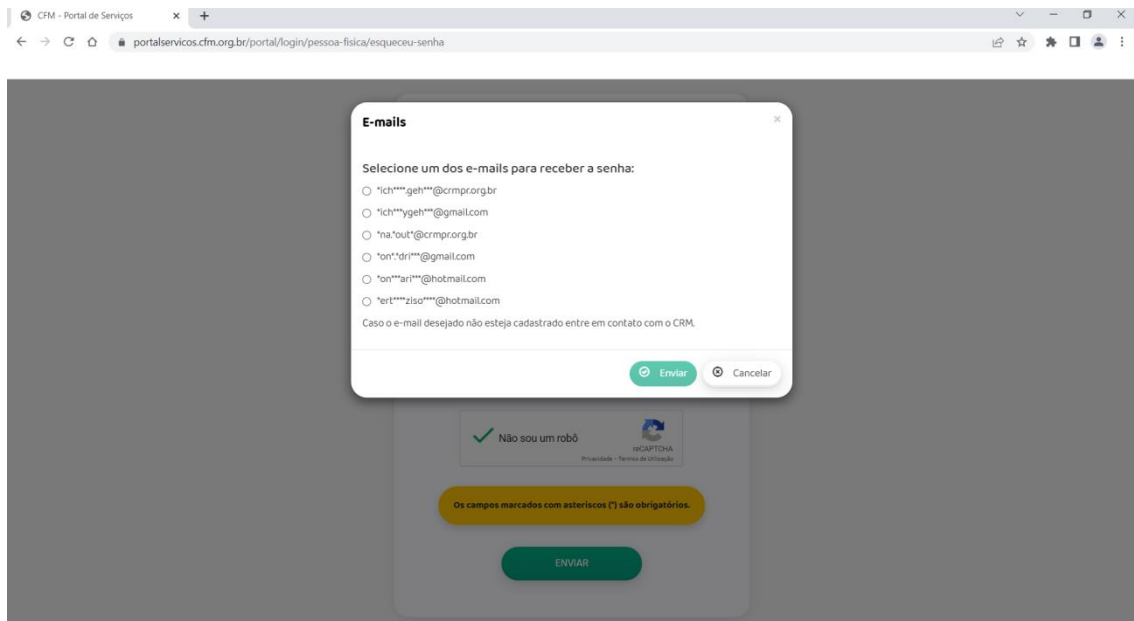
CFM - Portal de Serviços × +

portalservicos.cfm.org.br/portal/login/pessoa-fisica/esqueceu-senha

E-mails ×

Selecione um dos e-mails para receber a senha:

*ich****.geh***@crmpr.org.br

*ich***ygeh***@gmail.com

*na.*out*@crmpr.org.br

*on*.*dri***@gmail.com

*on***ari***@hotmail.com

*ert****ziso****@hotmail.com

Caso o e-mail desejado não esteja cadastrado entre em contato com o CRM.

Enviar Cancelar

Não sou um robô

reCAPTCHA
Privacidade - Termos de Utilização

Os campos marcados com asteriscos (*) são obrigatórios.

ENVIAR